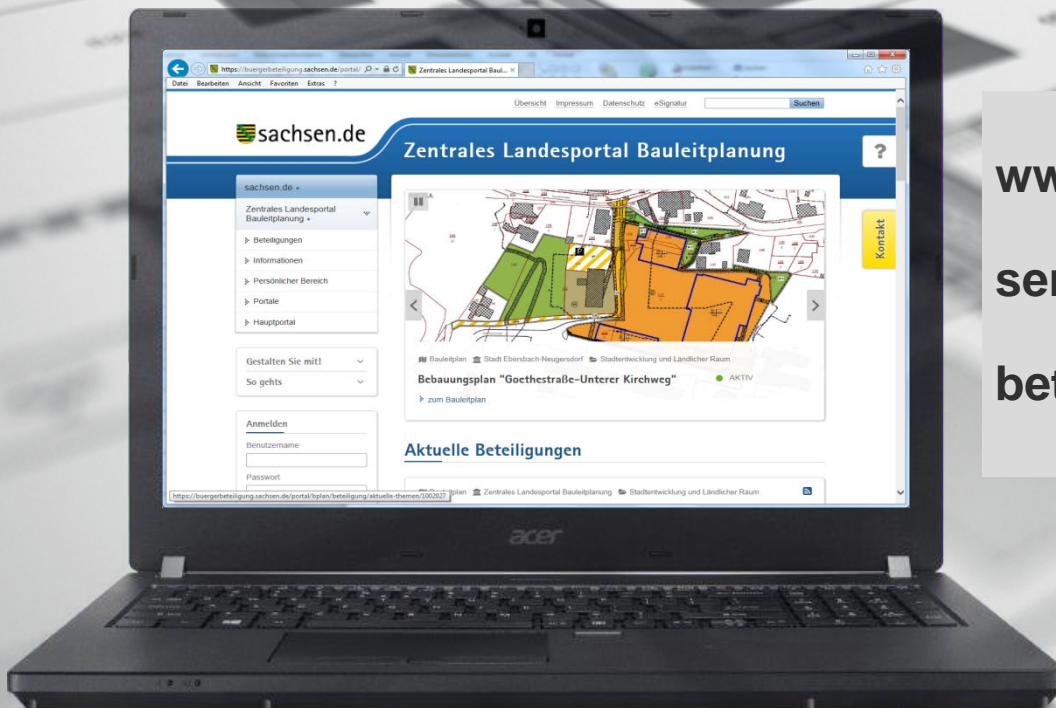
https://buergerbeteiligung.sachsen.de/portal/
Zentrales Landesportal Baul... ×
Datei Bearbeiten Ansicht Favoriten Extras ?

Übersicht Impressum Datenschutz eSignatur Suchen

sachsen.de
Zentrales Landesportal Bauleitplanung
?

sachsen.de
Zentrales Landesportal Bauleitplanung
Beteiligungen
Informationen
Persönlicher Bereich
Portale
Hauptportal

Gestalten Sie mit!
So gehts

Anmelden
Benutzername
Passwort

Kontakt

Bauleitplan Stadt Ebersbach-Neugersdorf Stadtentwicklung und Ländlicher Raum
Bebauungsplan "Goethestraße-Unterer Kirchweg" AKTIV
zum Bauleitplan

Aktuelle Beteiligungen

Bauleitplan Zentrales Landesportal Bauleitplanung Stadtentwicklung und Ländlicher Raum

https://buergerbeteiligung.sachsen.de/portal/bplan/beteiligung/aktuelle-themen/1002027

acer

ww
se
be